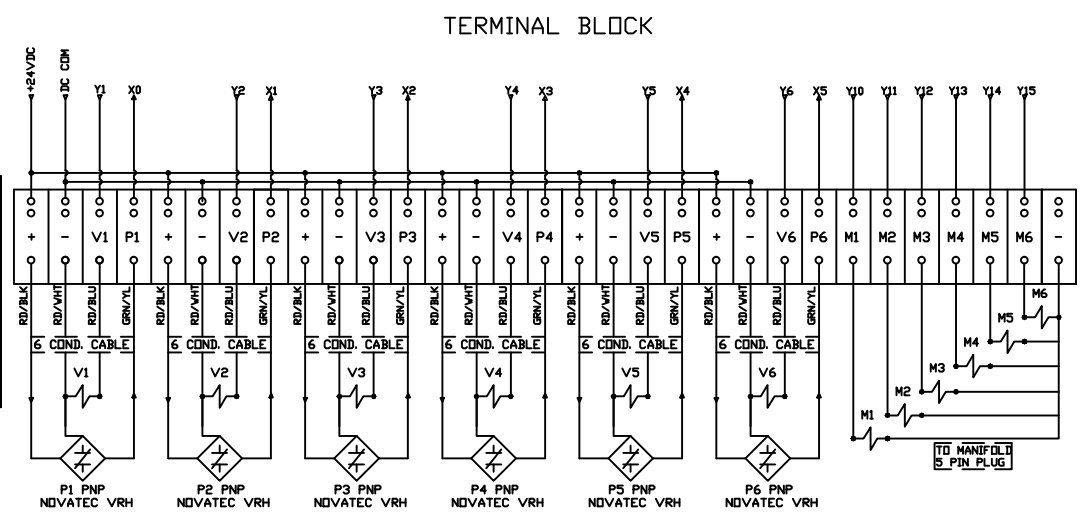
TERMINAL BLOCK

+24VDC
DC COM
Y1
X0
Y2
X1
Y3
X2
Y4
X3
Y5
X4
Y6
X5
Y10
Y11
Y12
Y13
Y14
Y15

+ − V1 P1 + − V2 P2 + − V3 P3 + − V4 P4 + − V5 P5 + − V6 P6 M1 M2 M3 M4 M5 M6 −

RD/BLK RD/WHT RD/BLU GRN/YL
6 COND. CABLE
V1
P1 PNP
NOVATEC VRH

RD/BLK RD/WHT RD/BLU GRN/YL
6 COND. CABLE
V2
P2 PNP
NOVATEC VRH

RD/BLK RD/WHT RD/BLU GRN/YL
6 COND. CABLE
V3
P3 PNP
NOVATEC VRH

RD/BLK RD/WHT RD/BLU GRN/YL
6 COND. CABLE
V4
P4 PNP
NOVATEC VRH

RD/BLK RD/WHT RD/BLU GRN/YL
6 COND. CABLE
V5
P5 PNP
NOVATEC VRH

RD/BLK RD/WHT RD/BLU GRN/YL
6 COND. CABLE
V6
P6 PNP
NOVATEC VRH

M6
M5
M4
M3
M2
M1
TO MANIFOLD
5 PIN PLUG